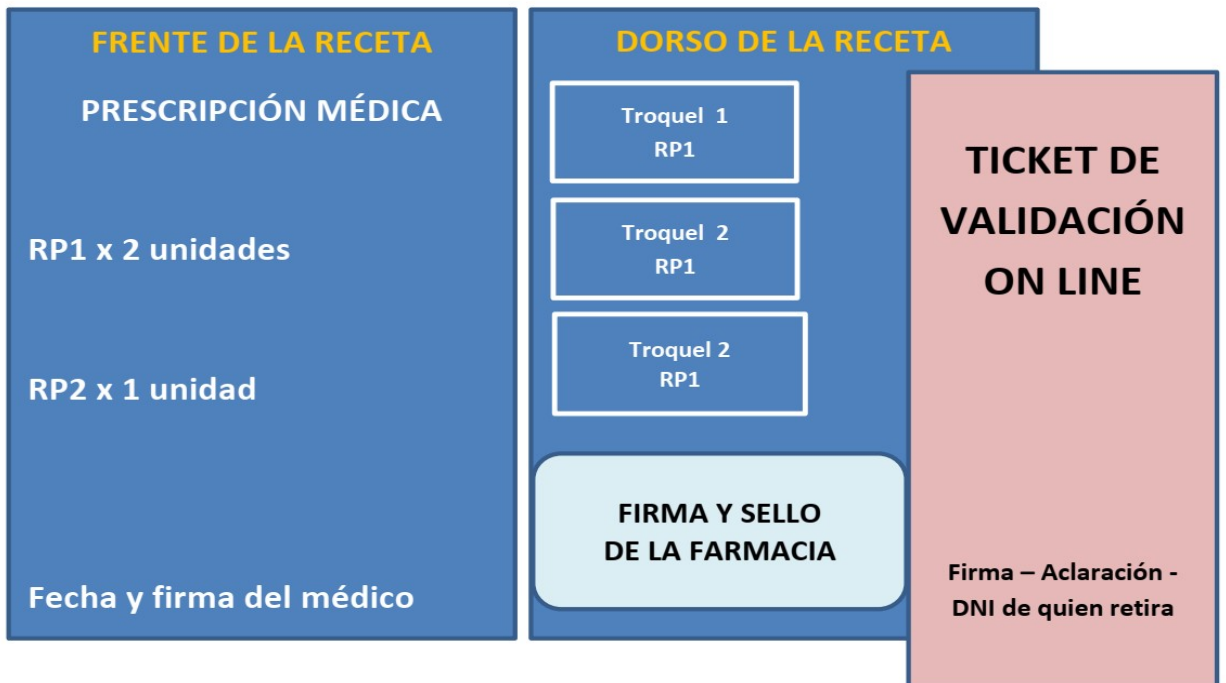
FRENTE DE LA RECETA

PRESCRIPCIÓN MÉDICA

RP1 x 2 unidades

RP2 x 1 unidad

Fecha y firma del médico

DORSO DE LA RECETA

Troquel 1
RP1

Troquel 2
RP1

Troquel 2
RP1

FIRMA Y SELLO DE LA FARMACIA

TICKET DE VALIDACIÓN ON LINE

Firma – Aclaración - DNI de quien retira